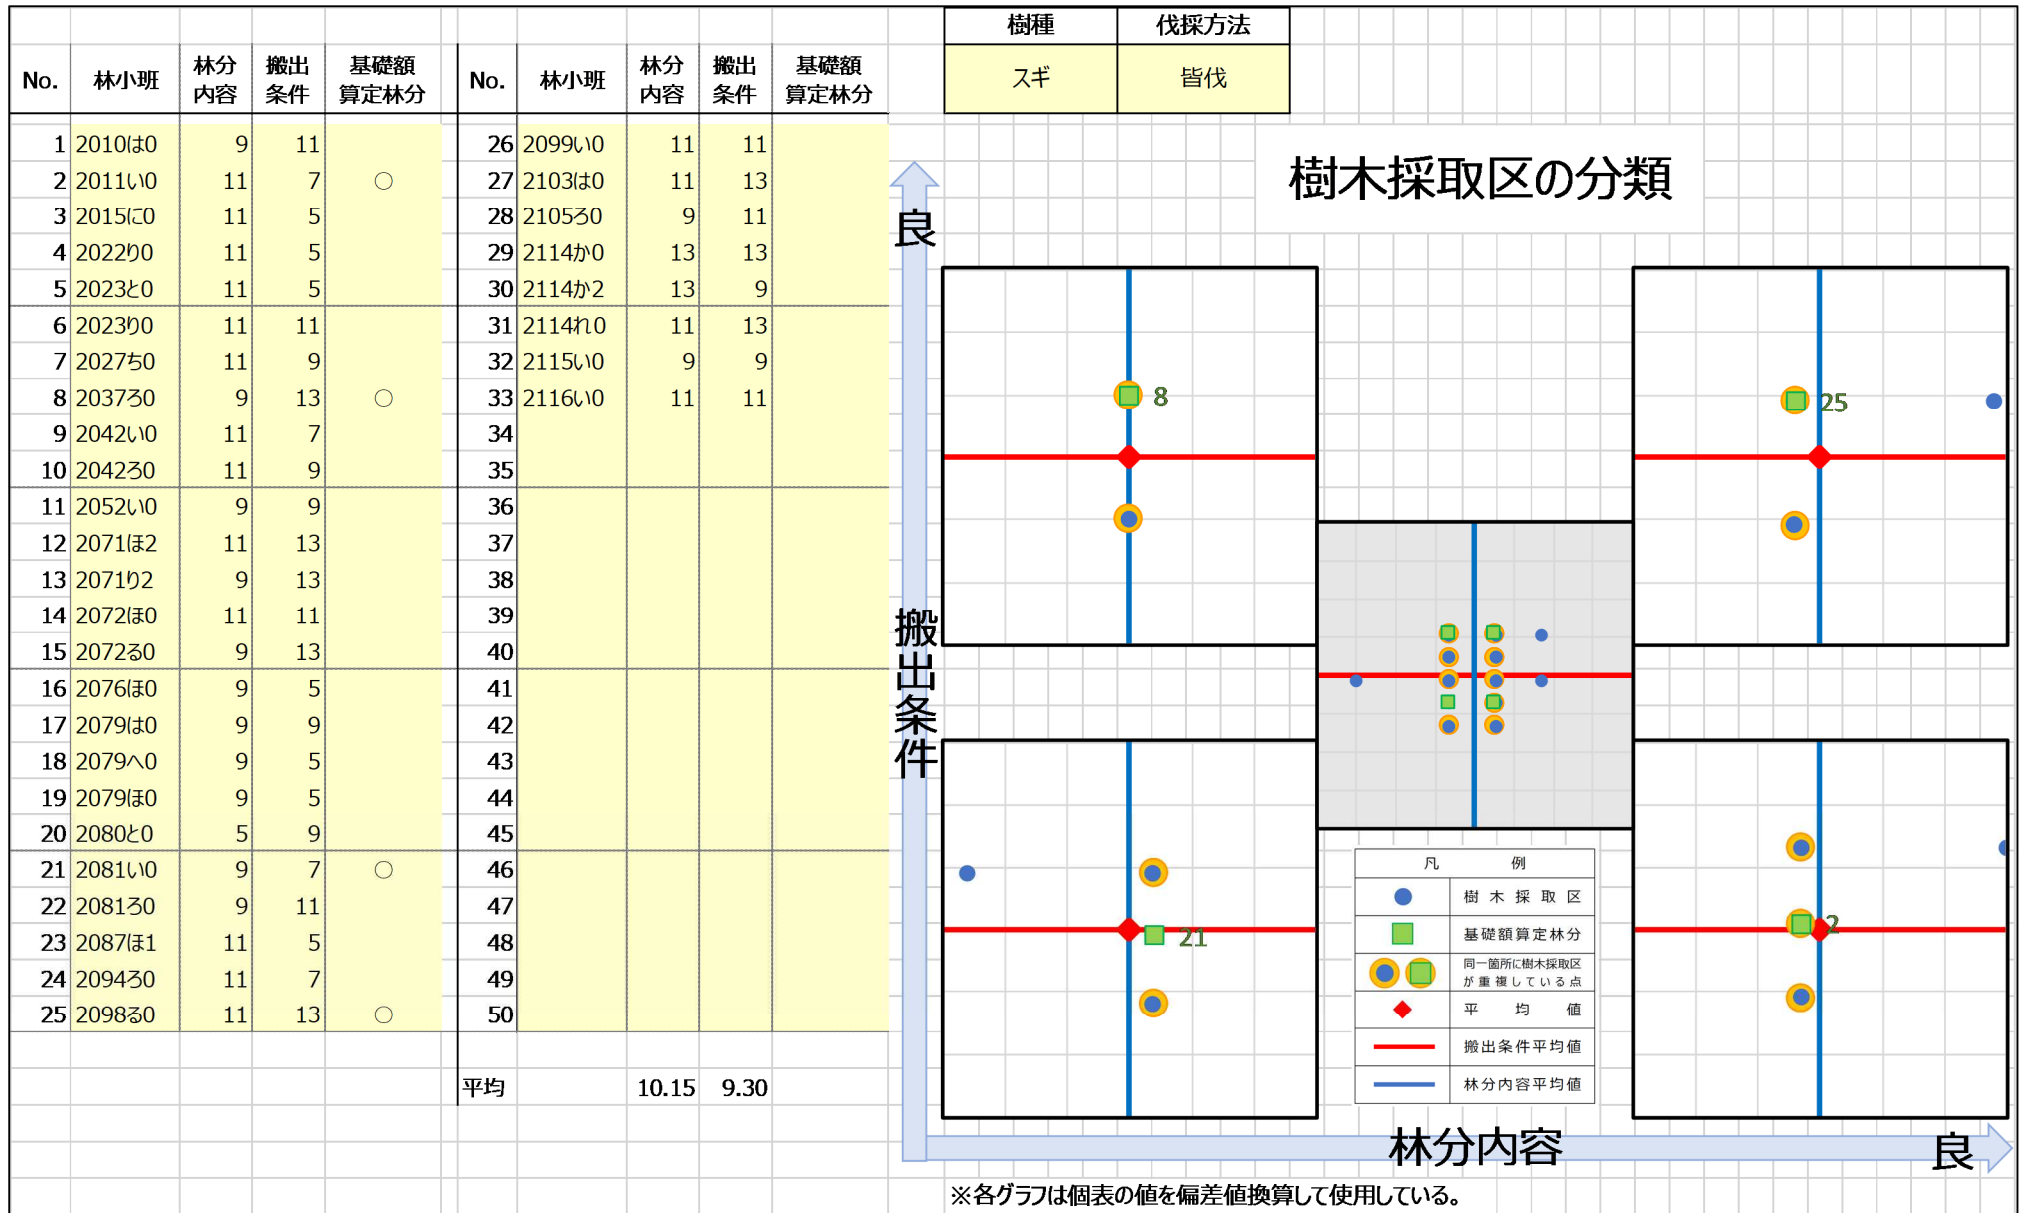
| No. | 林小班 | 林分内容 | 搬出条件 | 基礎額算定林分 |
|---|---|---|---|---|
| 1 | 2010は0 | 9 | 11 | |
| 2 | 2011い0 | 11 | 7 | ○ |
| 3 | 2015に0 | 11 | 5 | |
| 4 | 2022り0 | 11 | 5 | |
| 5 | 2023と0 | 11 | 5 | |
| 6 | 2023り0 | 11 | 11 | |
| 7 | 2027ち0 | 11 | 9 | |
| 8 | 2037ろ0 | 9 | 13 | ○ |
| 9 | 2042い0 | 11 | 7 | |
| 10 | 2042ろ0 | 11 | 9 | |
| 11 | 2052い0 | 9 | 9 | |
| 12 | 2071ほ2 | 11 | 13 | |
| 13 | 2071り2 | 9 | 13 | |
| 14 | 2072ほ0 | 11 | 11 | |
| 15 | 2072ろ0 | 9 | 13 | |
| 16 | 2076ほ0 | 9 | 5 | |
| 17 | 2079は0 | 9 | 9 | |
| 18 | 2079へ0 | 9 | 5 | |
| 19 | 2079ほ0 | 9 | 5 | |
| 20 | 2080と0 | 5 | 9 | |
| 21 | 2081い0 | 9 | 7 | ○ |
| 22 | 2081ろ0 | 9 | 11 | |
| 23 | 2087ほ1 | 11 | 5 | |
| 24 | 2094ろ0 | 11 | 7 | |
| 25 | 2098ろ0 | 11 | 13 | ○ |

| No. | 林小班 | 林分内容 | 搬出条件 | 基礎額算定林分 |
|---|---|---|---|---|
| 26 | 2099い0 | 11 | 11 | |
| 27 | 2103は0 | 11 | 13 | |
| 28 | 2105ろ0 | 9 | 11 | |
| 29 | 2114か0 | 13 | 13 | |
| 30 | 2114か2 | 13 | 9 | |
| 31 | 2114れ0 | 11 | 13 | |
| 32 | 2115い0 | 9 | 9 | |
| 33 | 2116い0 | 11 | 11 | |
| 34 | | | | |
| 35 | | | | |
| 36 | | | | |
| 37 | | | | |
| 38 | | | | |
| 39 | | | | |
| 40 | | | | |
| 41 | | | | |
| 42 | | | | |
| 43 | | | | |
| 44 | | | | |
| 45 | | | | |
| 46 | | | | |
| 47 | | | | |
| 48 | | | | |
| 49 | | | | |
| 50 | | | | |
| 平均 | | 10.15 | 9.30 | |

| 樹種 | 伐採方法 |
|---|---|
| スギ | 皆伐 |

樹木採取区の分類

良
搬出条件
林分内容
良

8
25
21
2

| 凡例 | |
|---|---|
| ● | 樹木採取区 |
| ■ | 基礎額算定林分 |
| ● ■ | 同一箇所に樹木採取区が重複している点 |
| ◆ | 平均値 |
| — | 搬出条件平均値 |
| — | 林分内容平均値 |

※各グラフは個表の値を偏差値換算して使用している。